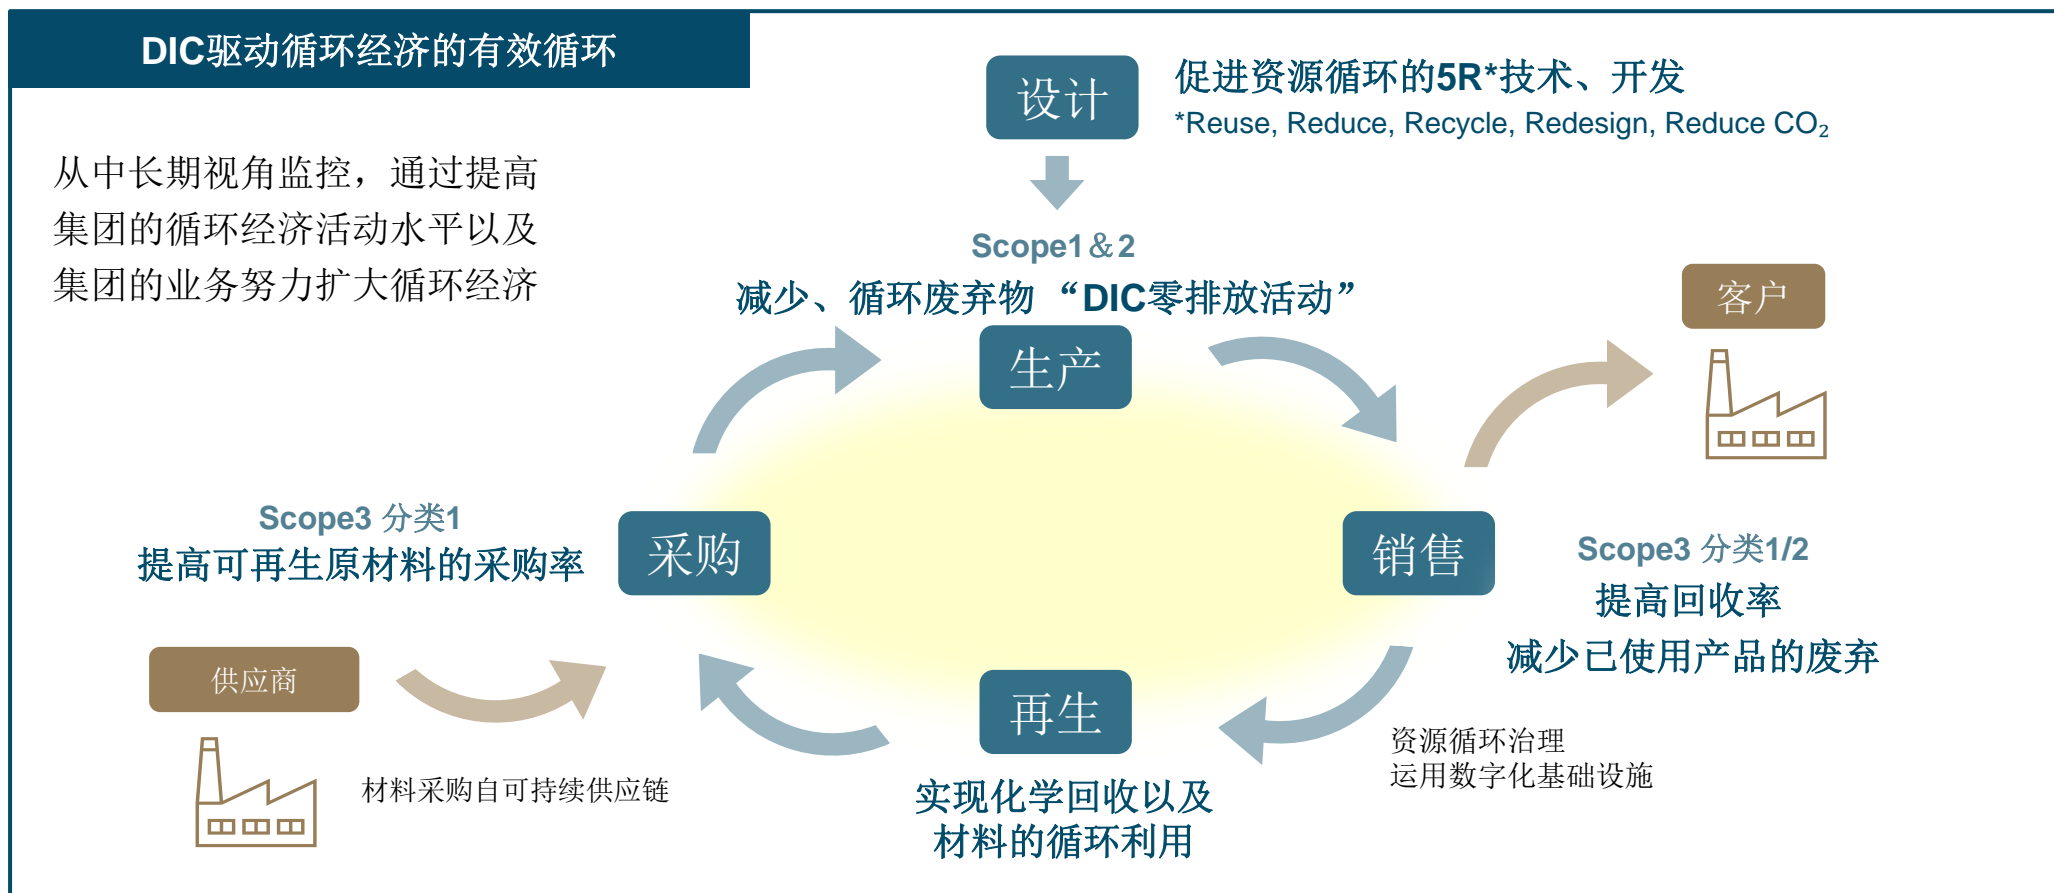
DIC驱动循环经济的有效循环

从中长期视角监控，通过提高集团的循环经济活动水平以及集团的业务努力扩大循环经济

设计

促进资源循环的5R*技术、开发
*Reuse, Reduce, Recycle, Redesign, Reduce $CO_2$

Scope1＆2
减少、循环废弃物“DIC零排放活动”

生产

客户

Scope3 分类1
提高可再生原材料的采购率

采购

销售

Scope3 分类1/2
提高回收率
减少已使用产品的废弃

供应商

材料采购自可持续供应链

再生

实现化学回收以及材料的循环利用

资源循环治理
运用数字化基础设施